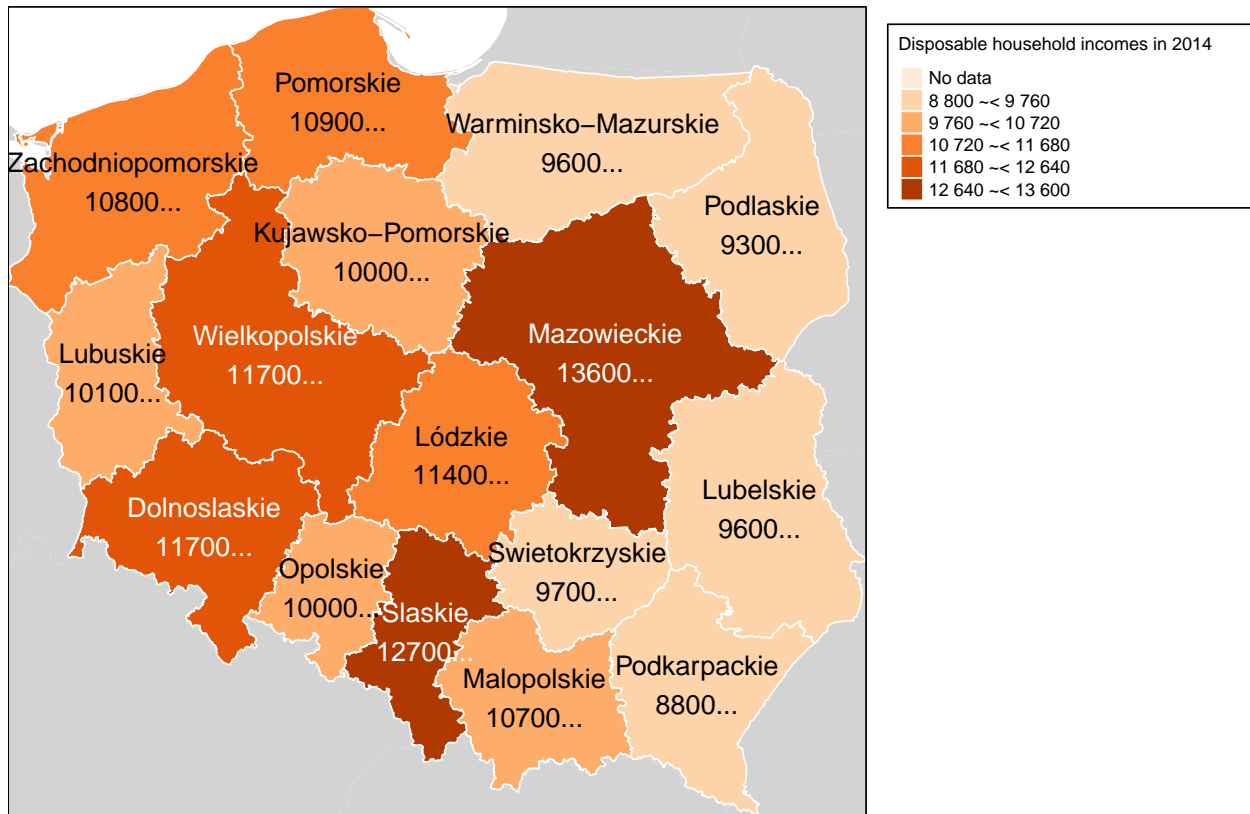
Pomorskie
10900...

Warminsko–Mazurskie
9600...

Zachodniopomorskie
10800...

Podlaskie
9300...

Kujawsko–Pomorskie
10000...

Wielkopolskie
11700...

Mazowieckie
13600...

Lubuskie
10100...

Lódzkie
11400...

Lubelskie
9600...

Dolnoslaskie
11700...

Swietokrzyskie
9700...

Opolskie
10000...

Slaskie
12700...

Malopolskie
10700...

Podkarpackie
8800...

Disposable household incomes in 2014
No data
8 800 ~< 9 760
9 760 ~< 10 720
10 720 ~< 11 680
11 680 ~< 12 640
12 640 ~< 13 600